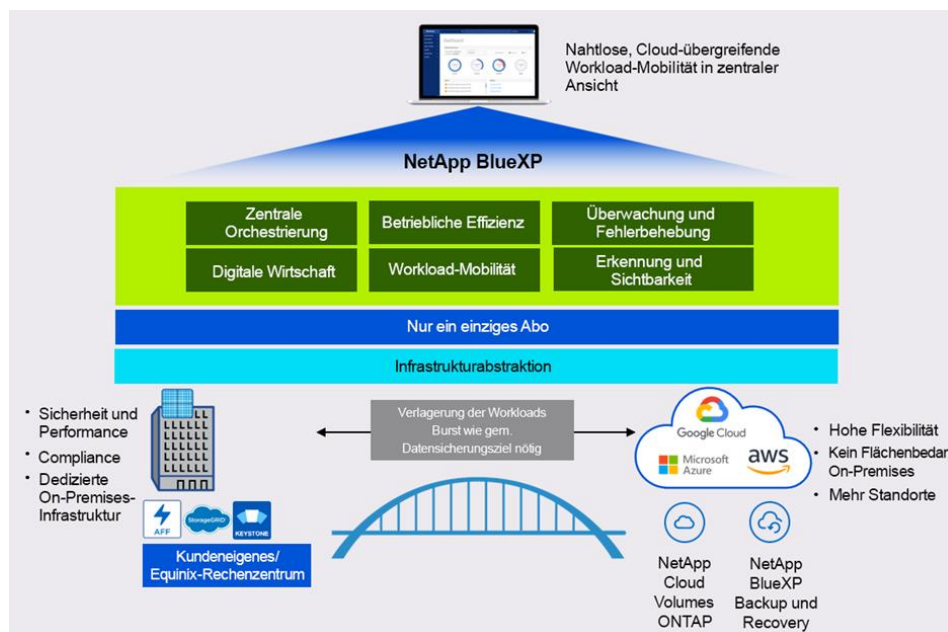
Nahtlose, Cloud-übergreifende Workload-Mobilität in zentraler Ansicht

NetApp BlueXP

Zentrale Orchestrierung

Betriebliche Effizienz

Überwachung und Fehlerbehebung

Digitale Wirtschaft

Workload-Mobilität

Erkennung und Sichtbarkeit

Nur ein einziges Abo

Infrastrukturabstraktion

• Sicherheit und Performance
• Compliance
• Dedizierte On-Premises-Infrastruktur

Verlagerung der Workloads
Burst wie gem.
Datensicherungsziel nötig

Google Cloud
Microsoft Azure
aws

• Hohe Flexibilität
• Kein Flächenbedarf On-Premises
• Mehr Standorte

AFF
StorageGRID
KEYSTONE

Kundeneigenes/ Equinix-Rechenzentrum

NetApp Cloud Volumes ONTAP

NetApp BlueXP Backup und Recovery